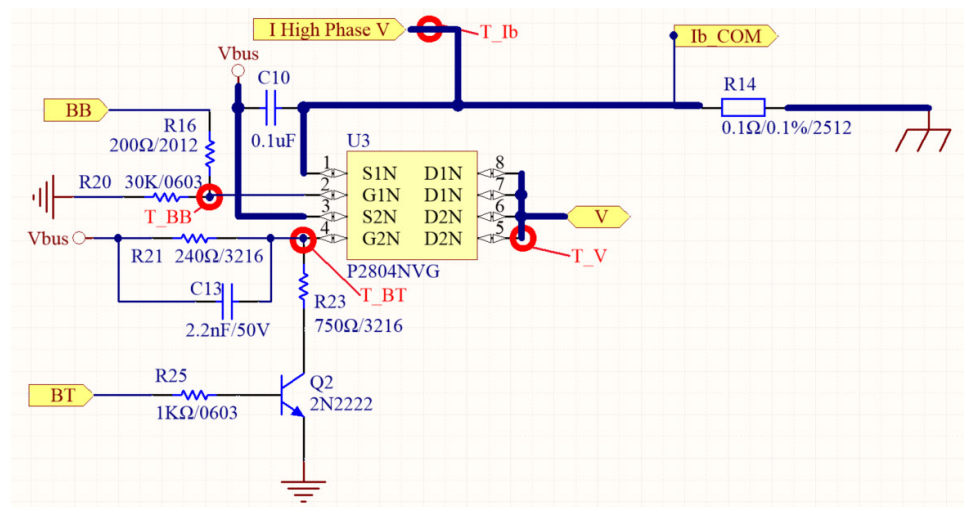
I High Phase V
T_Ib
Ib_COM
Vbus
C10
0.1uF
R14
0.1Ω/0.1%/2512
BB
R16
200Ω/2012
U3
1 S1N D1N 8
R20 30K/0603
2 G1N D1N 7
T_BB
3 S2N D2N 6
V
Vbus
4 G2N D2N 5
R21 240Ω/3216
T_V
P2804NVG
T_BT
C13
R23
2.2nF/50V
750Ω/3216
BT
R25
Q2
1KΩ/0603
2N2222